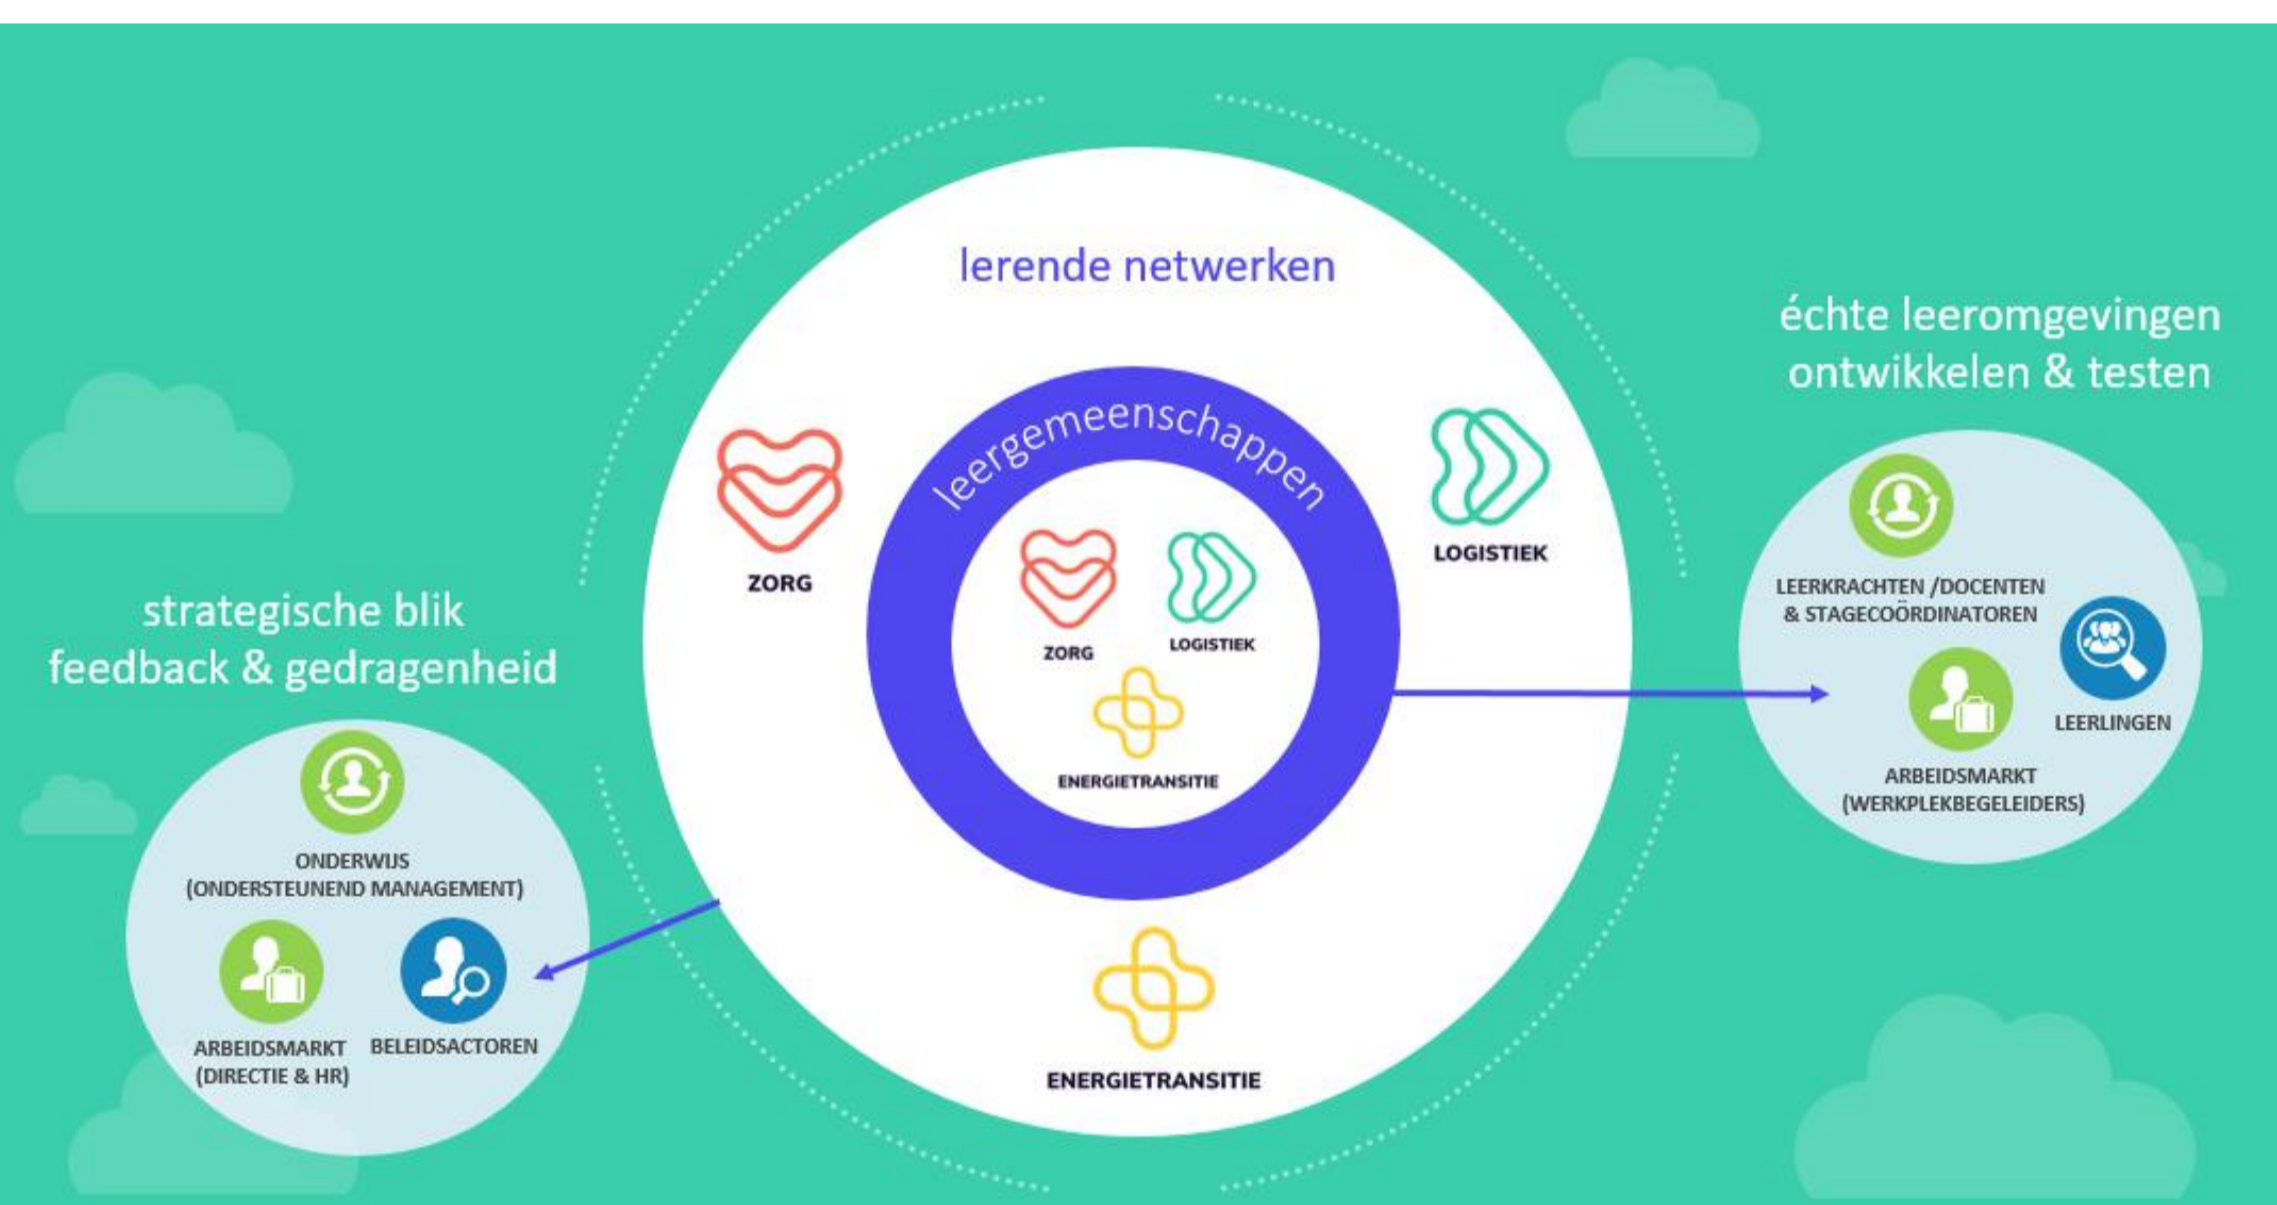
lerende netwerken

leergemeenschappen

ZORG

LOGISTIEK

ZORG

LOGISTIEK

ENERGIETRANSITIE

ENERGIETRANSITIE

échte leeromgevingen ontwikkelen & testen

LEERKRACHTEN /DOCENTEN & STAGECOÖRDINATOREN

LEERLINGEN

ARBEIDSMARKT (WERKPLEKBEGELEIDERS)

strategische blik feedback & gedragenheid

ONDERWIJS (ONDERSTEUNEND MANAGEMENT)

ARBEIDSMARKT (DIRECTIE & HR)

BELEIDSACTOREN